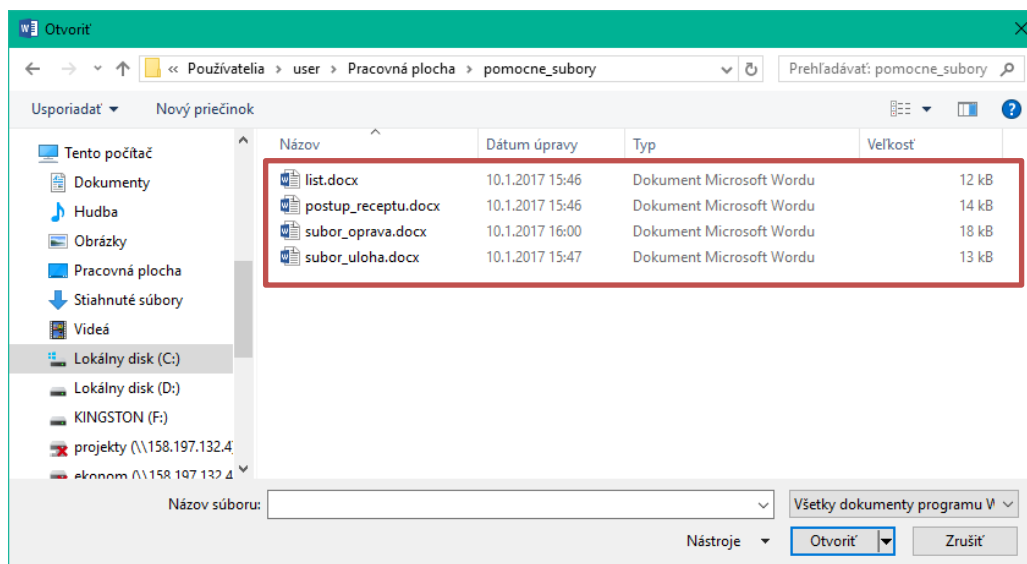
Otvoriť

« Používatelia › user › Pracovná plocha › pomocne_subory

Prehľadávať: pomocne_subory

Usporiadať ▾ Nový priečinok

Tento počítač
Dokumenty
Hudba
Obrázky
Pracovná plocha
Stiahnuté súbory
Videá
Lokálny disk (C:)
Lokálny disk (D:)
KINGSTON (F:)
projekty (\\158.197.132.4
ekonom (\\158.197.132.4

| Názov | Dátum úpravy | Typ | Veľkosť |
|---|---|---|---|
| list.docx | 10.1.2017 15:46 | Dokument Microsoft Wordu | 12 kB |
| postup_receptu.docx | 10.1.2017 15:46 | Dokument Microsoft Wordu | 14 kB |
| subor_oprava.docx | 10.1.2017 16:00 | Dokument Microsoft Wordu | 18 kB |
| subor_uloha.docx | 10.1.2017 15:47 | Dokument Microsoft Wordu | 13 kB |

Názov súboru:
Všetky dokumenty programu W
Nástroje ▾
Otvoriť
Zrušiť